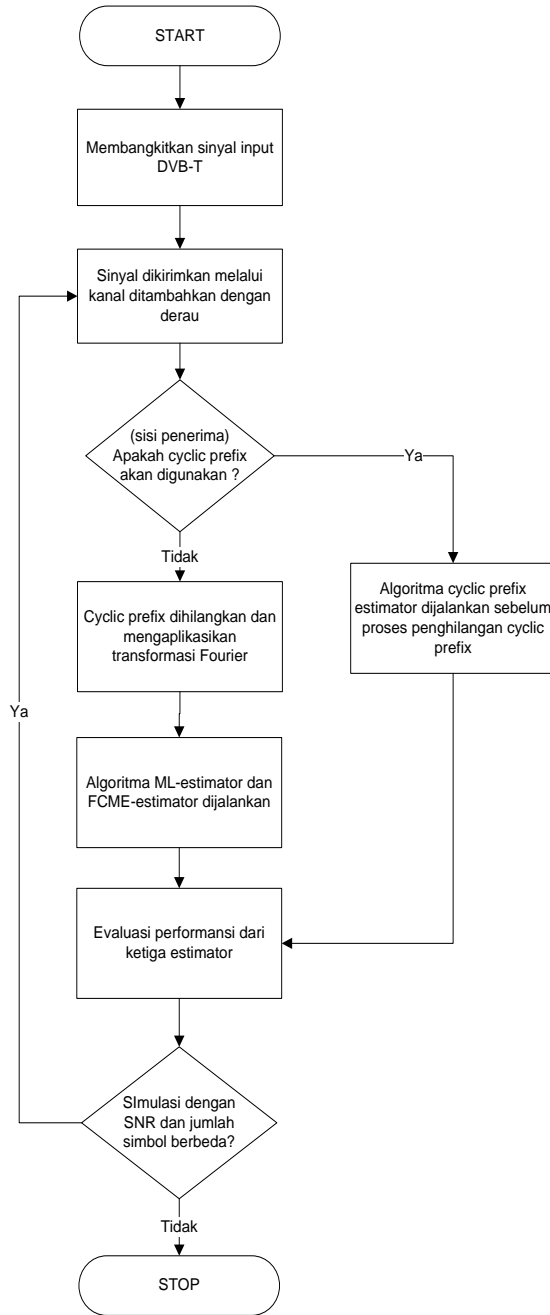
START

Membangkitkan sinyal input DVB-T

Sinyal dikirimkan melalui kanal ditambahkan dengan derau

(sisi penerima) Apakah cyclic prefix akan digunakan ?

Ya

Tidak

Cyclic prefix dihilangkan dan mengaplikasikan transformasi Fourier

Algoritma cyclic prefix estimator dijalankan sebelum proses penghilangan cyclic prefix

Ya

Algoritma ML-estimator dan FCME-estimator dijalankan

Evaluasi performansi dari ketiga estimator

SImulasi dengan SNR dan jumlah simbol berbeda?

Tidak

STOP